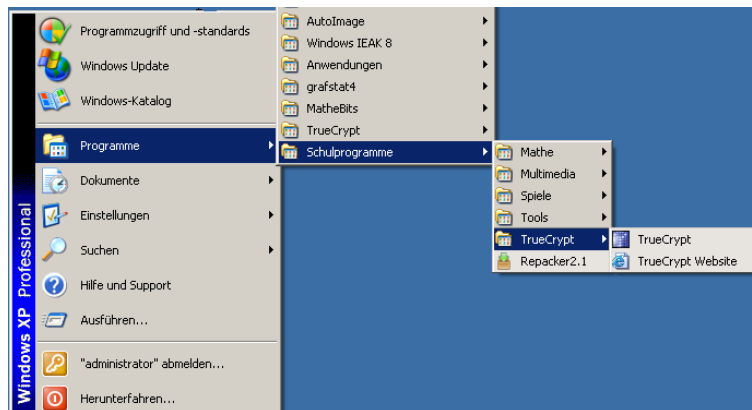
Windows XP Professional

Programmzugriff und -standards
Windows Update
Windows-Katalog
Programme
Dokumente
Einstellungen
Suchen
Hilfe und Support
Ausführen...
"administrator" abmelden...
Herunterfahren...

AutoImage
Windows IEAK 8
Anwendungen
grafstat4
MatheBits
TrueCrypt
Schulprogramme

Mathe
Multimedia
Spiele
Tools
TrueCrypt
Repacker2.1

TrueCrypt
TrueCrypt Website